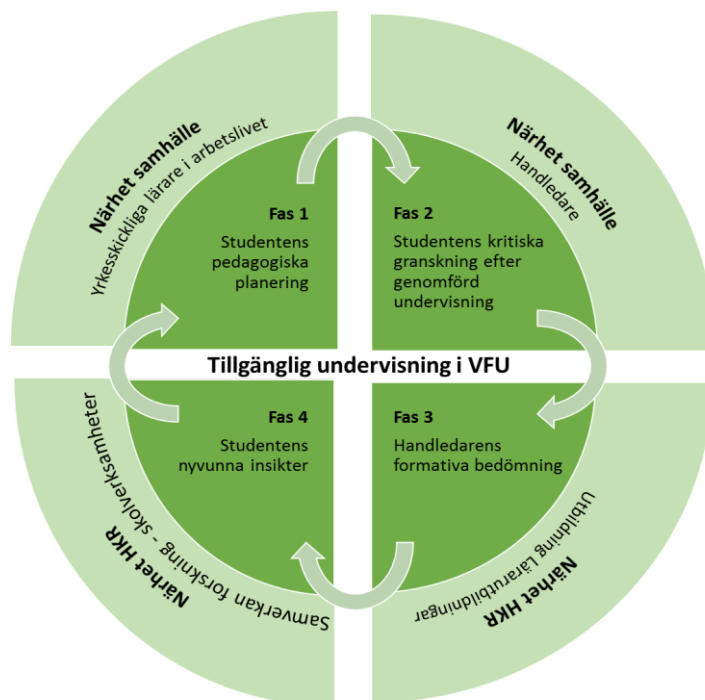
Närhet samhälle
Yrkesskickliga lärare i arbetslivet

Närhet samhälle
Handledare

Fas 1
Studentens pedagogiska planering

Fas 2
Studentens kritiska granskning efter genomförd undervisning

Tillgänglig undervisning i VFU

Fas 4
Studentens nyvunna insikter

Fas 3
Handledarens formativa bedömning

Närhet HKR
Samverkan forskning - skolverksamheter

Närhet HKR
Utbildning Lärarutbildningar